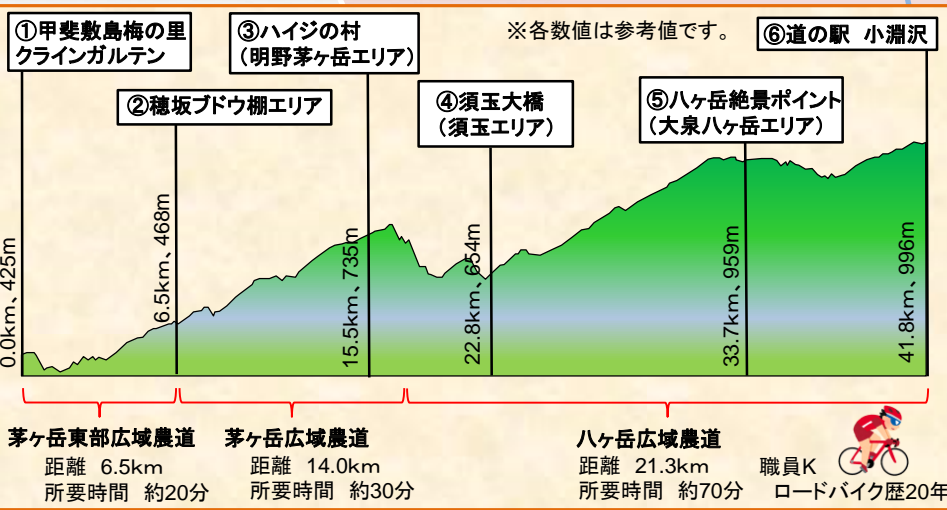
①甲斐敷島梅の里
クラインガルテン

③ハイジの村
(明野茅ヶ岳エリア)

※各数値は参考値です。

⑥道の駅 小淵沢

②穂坂ブドウ棚エリア

④須玉大橋
(須玉エリア)

⑤八ヶ岳絶景ポイント
(大泉八ヶ岳エリア)

0.0km、425m

6.5km、468m

15.5km、735m

22.8km、654m

33.7km、959m

41.8km、996m

茅ヶ岳東部広域農道
距離 6.5km
所要時間 約20分

茅ヶ岳広域農道
距離 14.0km
所要時間 約30分

八ヶ岳広域農道
距離 21.3km
所要時間 約70分

職員K
ロードバイク歴20年